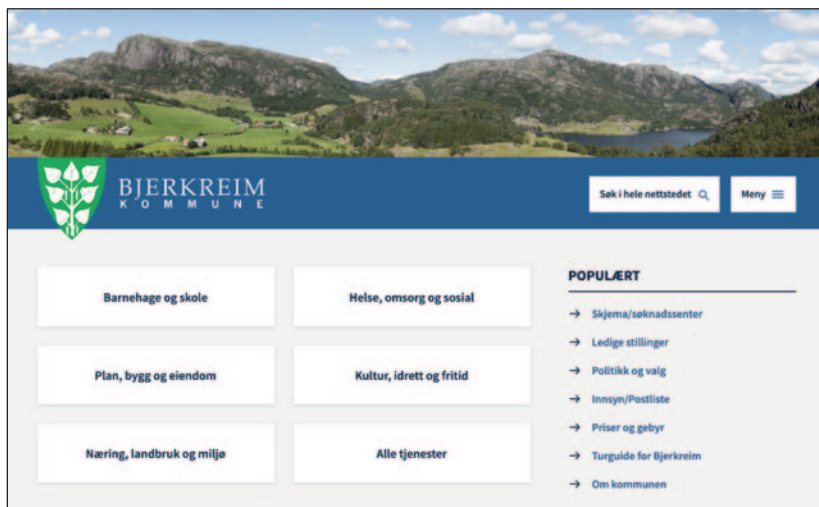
BJERKREIM
KOMMUNE

Søk i hele nettstedet

Meny

Barnehage og skole

Helse, omsorg og sosial

Plan, bygg og eiendom

Kultur, idrett og fritid

Næring, landbruk og miljø

Alle tjenester

POPULÆRT

→ Skjema/søknadssenter

→ Ledige stillinger

→ Politikk og valg

→ Innsyn/Postliste

→ Priser og gebyr

→ Turguide for Bjerkreim

→ Om kommunen